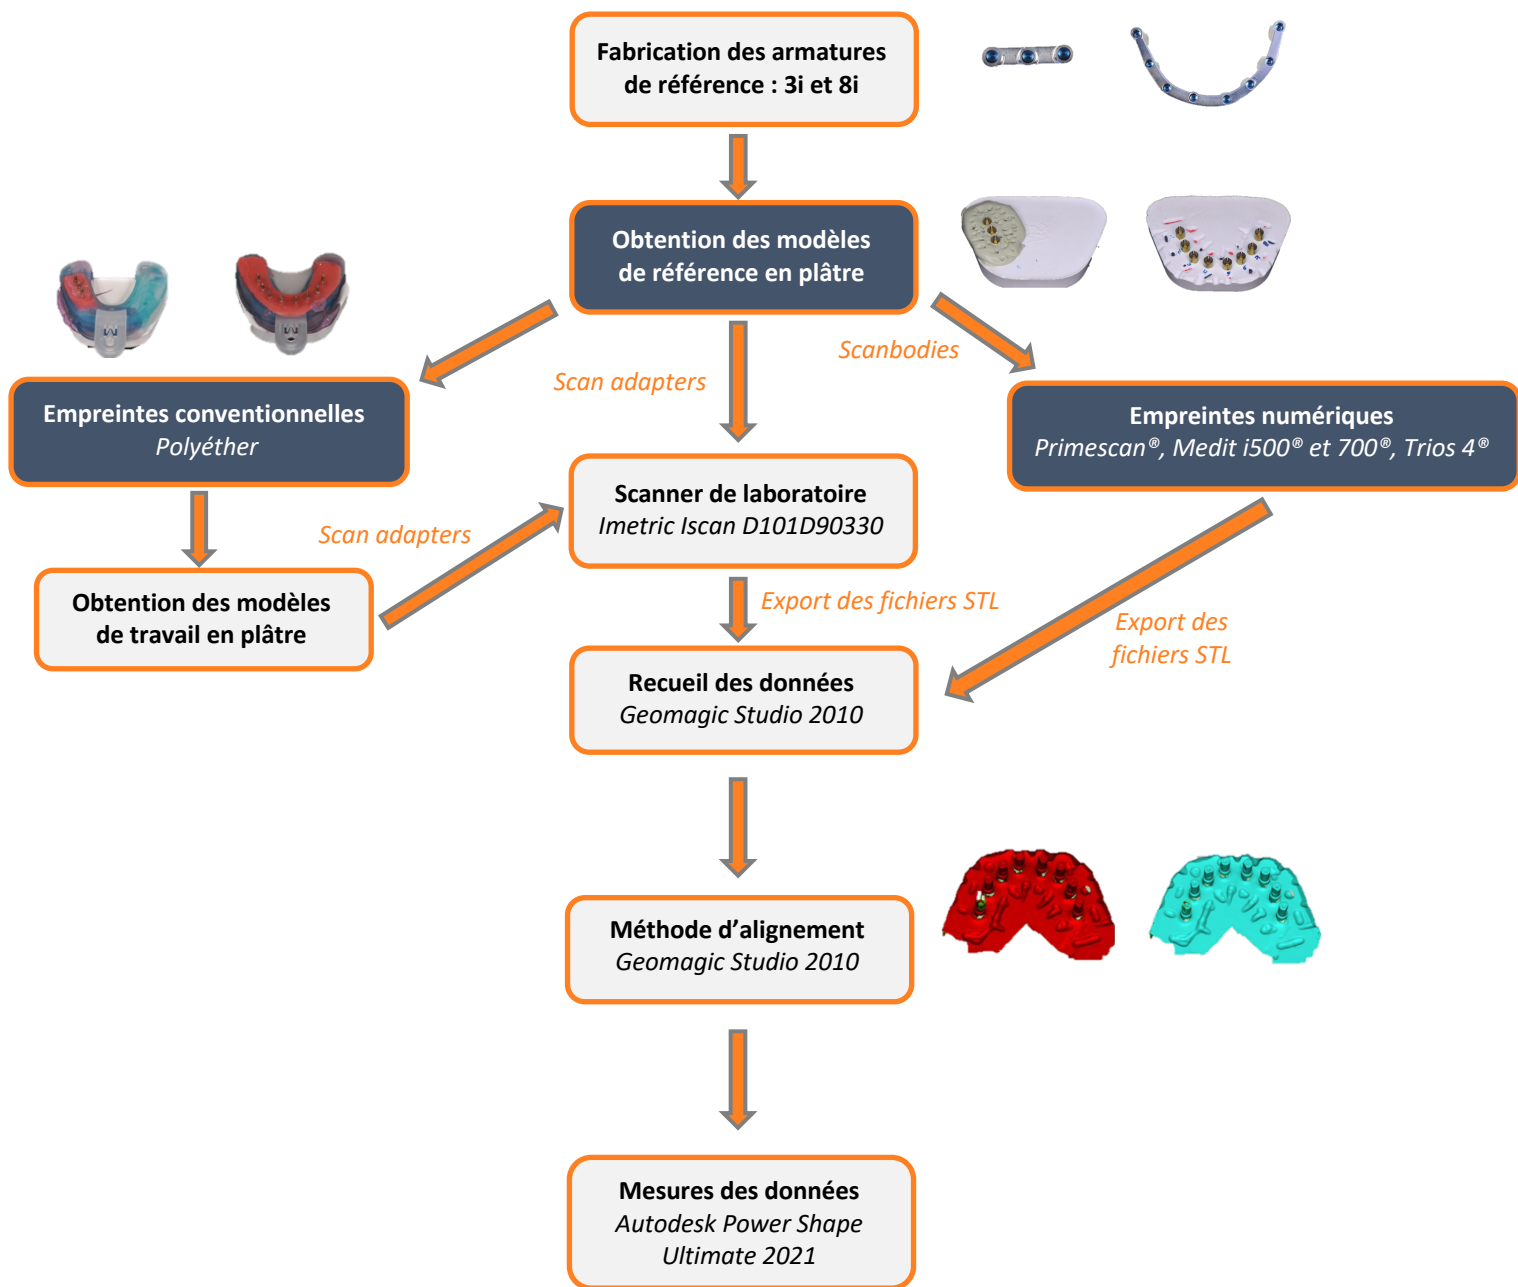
Fabrication des armatures de référence : 3i et 8i

Obtention des modèles de référence en plâtre

Scanbodies

Scan adapters

Empreintes conventionnelles
*Polyéther*

Empreintes numériques
*Primescan®, Medit i500® et 700®, Trios 4®*

Scan adapters

Scanner de laboratoire
*Imetric Iscan D101D90330*

Obtention des modèles de travail en plâtre

Export des fichiers STL

Export des fichiers STL

Recueil des données
*Geomagic Studio 2010*

Méthode d'alignement
*Geomagic Studio 2010*

Mesures des données
*Autodesk Power Shape Ultimate 2021*